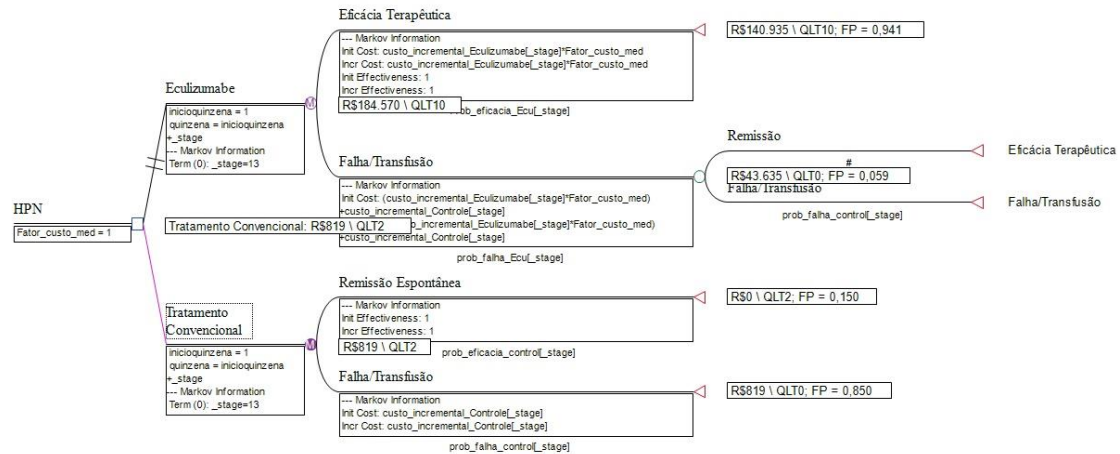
HPN
Fator_custo_med = 1

Eculizumabe
inicioquinzena = 1
quinzena = inicioquinzena +_stage
--- Markov Information
Term (0): _stage=13

Eficácia Terapêutica
--- Markov Information
Init Cost: custo_incremental_Eculizumabe[_stage]*Fator_custo_med
Incr Cost: custo_incremental_Eculizumabe[_stage]*Fator_custo_med
Init Effectiveness: 1
Incr Effectiveness: 1
R$184.570 \ QLT10
prob_eficacia_Ecu[_stage]

R$140.935 \ QLT10; FP = 0,941

Falha/Transfusão
--- Markov Information
Init Cost: (custo_incremental_Eculizumabe[_stage]*Fator_custo_med) +custo_incremental_Controle[_stage]
Tratamento Convencional: R$819 \ QLT2 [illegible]o_incremental_Eculizumabe[_stage]*Fator_custo_med) +custo_incremental_Controle[_stage]
prob_falha_Ecu[_stage]

Remissão
#
R$43.635 \ QLT0; FP = 0,059
Falha/Transfusão
prob_falha_control[_stage]

Eficácia Terapêutica
Falha/Transfusão

Tratamento Convencional
inicioquinzena = 1
quinzena = inicioquinzena +_stage
--- Markov Information
Term (0): _stage=13

Remissão Espontânea
--- Markov Information
Init Effectiveness: 1
Incr Effectiveness: 1
R$819 \ QLT2
prob_eficacia_control[_stage]

R$0 \ QLT2; FP = 0,150

Falha/Transfusão
--- Markov Information
Init Cost: custo_incremental_Controle[_stage]
Incr Cost: custo_incremental_Controle[_stage]
prob_falha_control[_stage]

R$819 \ QLT0; FP = 0,850